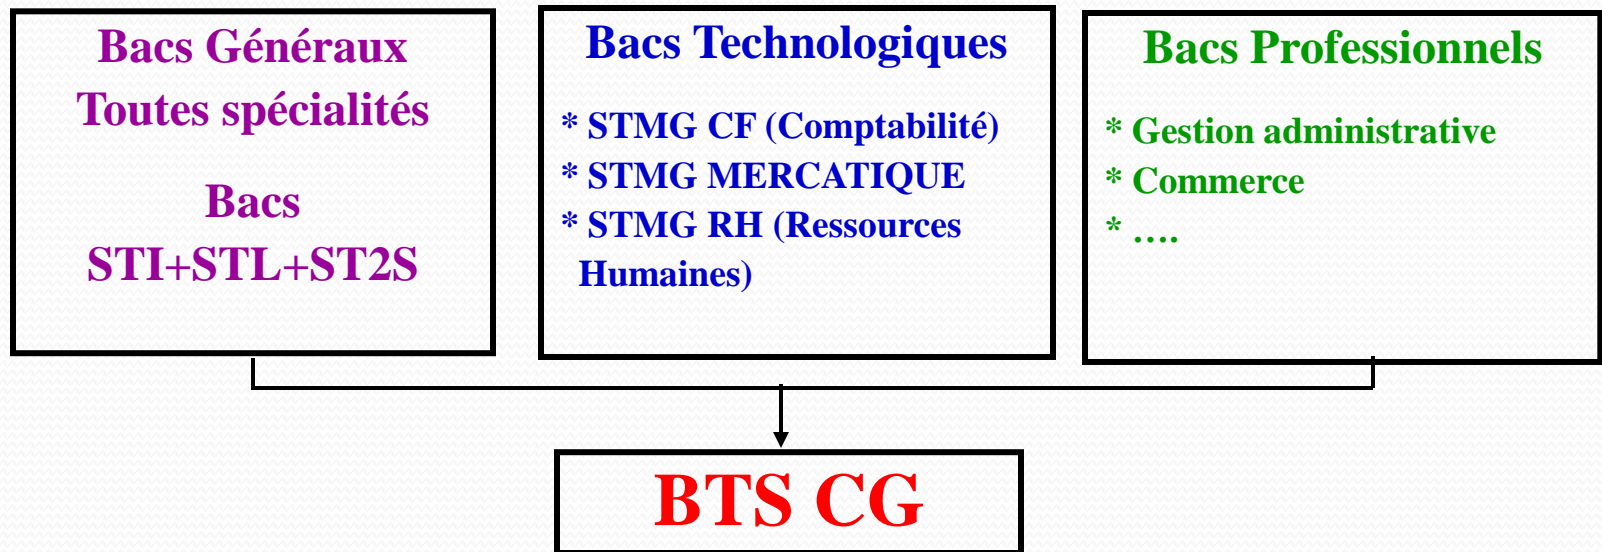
Bacs Généraux
Toutes spécialités

Bacs
STI+STL+ST2S

Bacs Technologiques

* STMG CF (Comptabilité)
* STMG MERCATIQUE
* STMG RH (Ressources Humaines)

Bacs Professionnels

* Gestion administrative
* Commerce
* ….

BTS CG